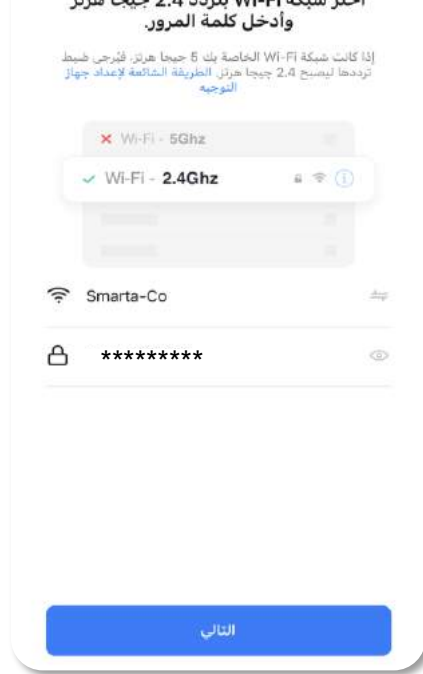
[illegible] شبكة Wi-Fi بتردد 2.4 جيجا هرتز وأدخل كلمة المرور.

إذا كانت شبكة Wi-Fi الخاصة بك 5 جيجا هرتز، فيُرجى ضبط ترددها ليصبح 2.4 جيجا هرتز. الطريقة الشائعة لإعداد جهاز التوجيه

× Wi-Fi - 5Ghz

✓ Wi-Fi - 2.4Ghz

Smarta-Co

*********

التالي